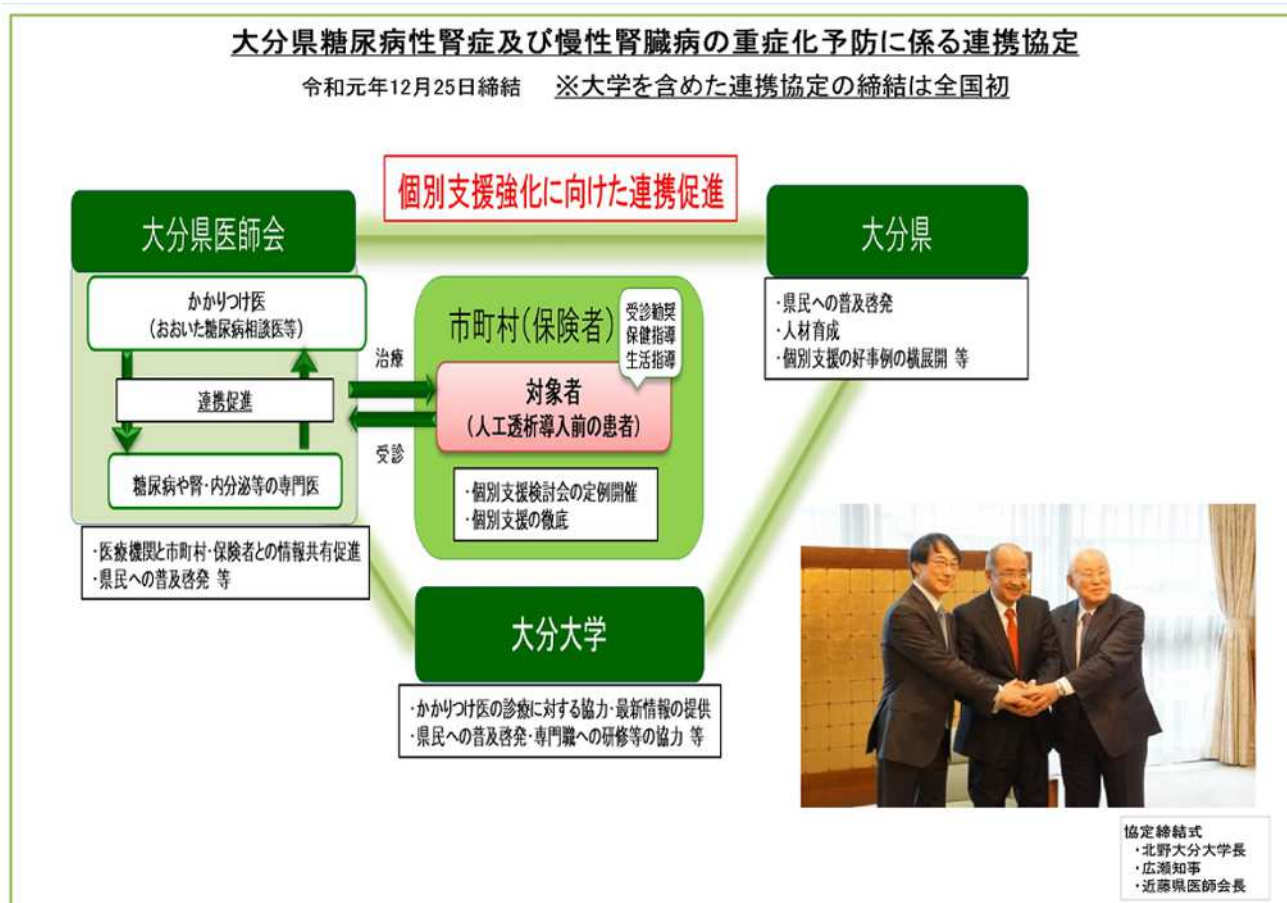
大分県糖尿病性腎症及び慢性腎臓病の重症化予防に係る連携協定

令和元年12月25日締結　※大学を含めた連携協定の締結は全国初

個別支援強化に向けた連携促進

大分県医師会

かかりつけ医
（おおいた糖尿病相談医等）

連携促進

糖尿病や腎・内分泌等の専門医

・医療機関と市町村・保険者との情報共有促進
・県民への普及啓発 等

治療

受診

市町村（保険者）

受診勧奨
保健指導
生活指導

対象者
（人工透析導入前の患者）

・個別支援検討会の定例開催
・個別支援の徹底

大分県

・県民への普及啓発
・人材育成
・個別支援の好事例の横展開 等

大分大学

・かかりつけ医の診療に対する協力・最新情報の提供
・県民への普及啓発・専門職への研修等の協力 等

協定締結式
・北野大分大学長
・広瀬知事
・近藤県医師会長